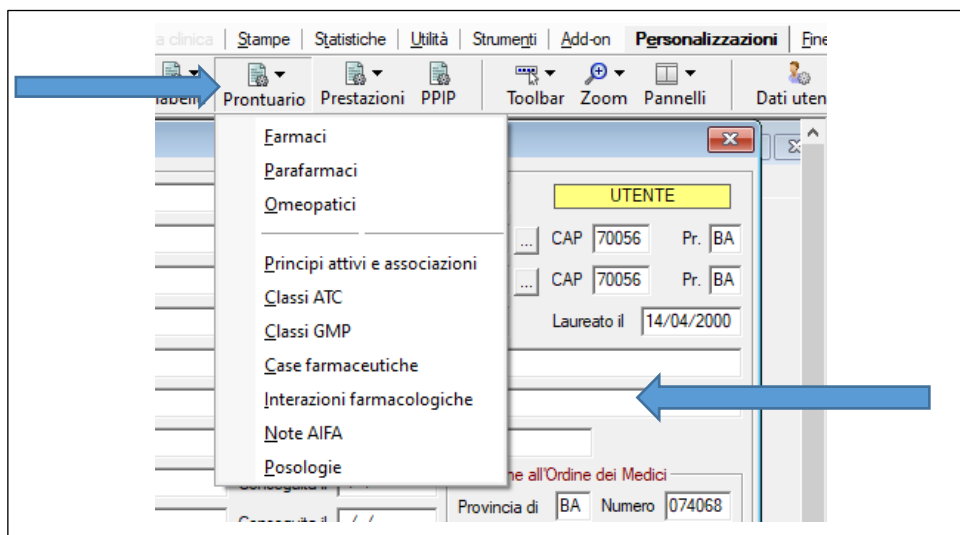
a clinica | Stampe | Statistiche | Utilità | Strumenti | Add-on | Personalizzazioni | Fine

Tabelle | Prontuario | Prestazioni | PPIP | Toolbar | Zoom | Pannelli | Dati uten

Farmaci
Parafarmaci
Omeopatici

Principi attivi e associazioni
Classi ATC
Classi GMP
Case farmaceutiche
Interazioni farmacologiche
Note AIFA
Posologie

UTENTE
... CAP 70056 Pr. BA
... CAP 70056 Pr. BA
Laureato il 14/04/2000

Conseguita il
Conseguito il / /
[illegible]ne all'Ordine dei Medici
Provincia di BA Numero 074068